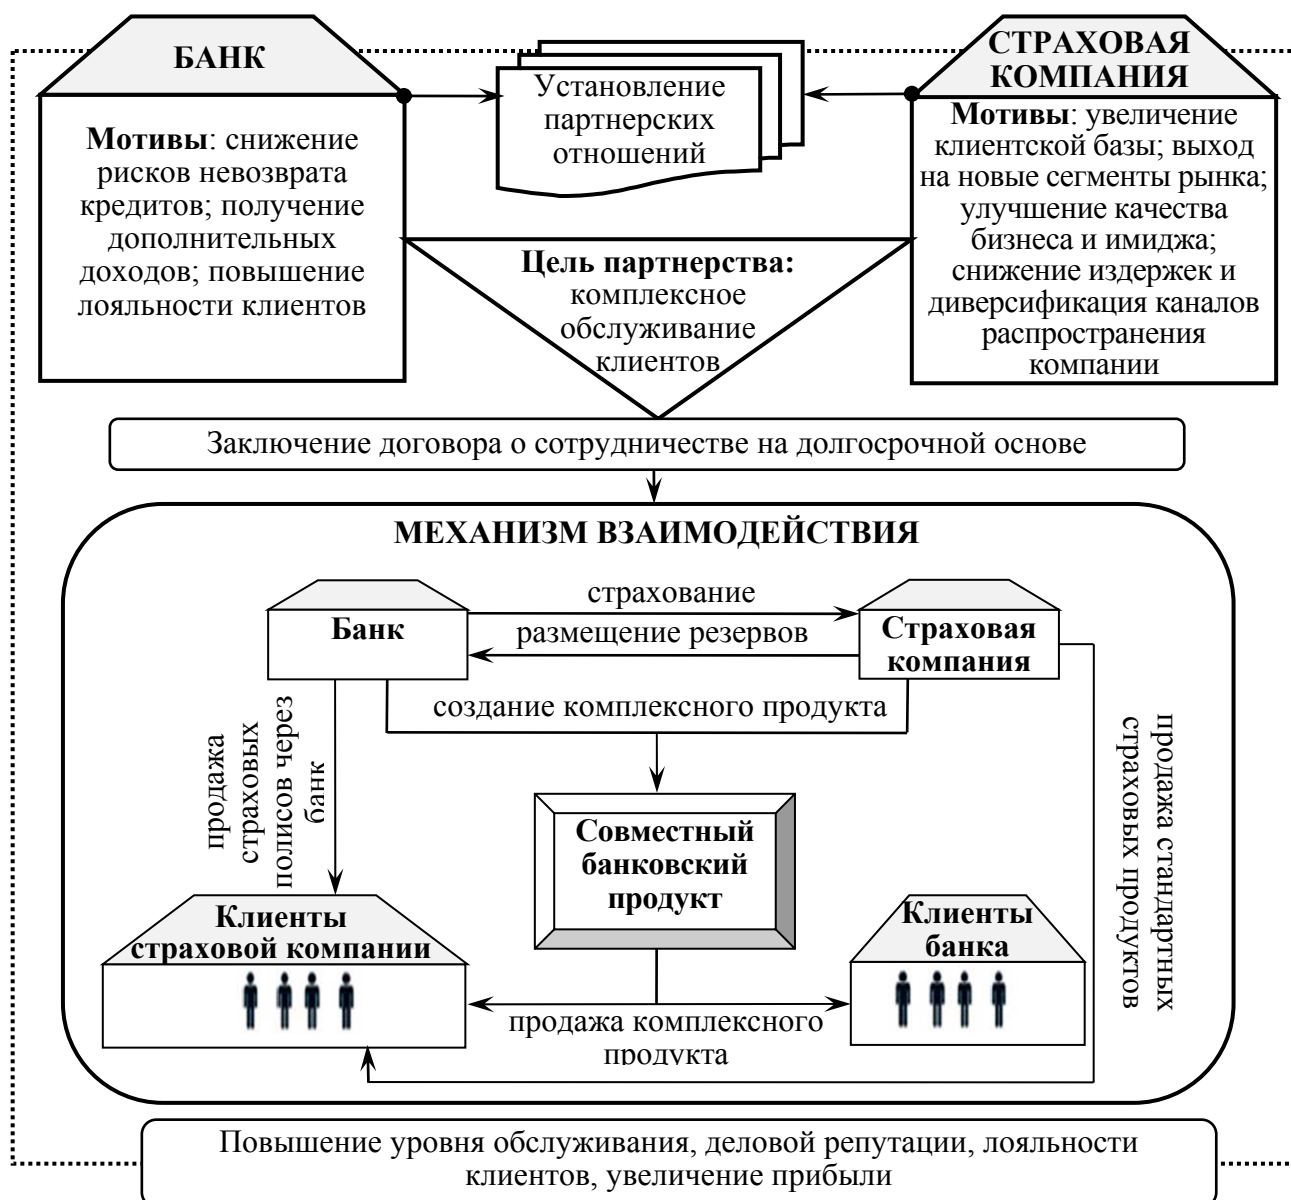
БАНК

Мотивы: снижение рисков невозврата кредитов; получение дополнительных доходов; повышение лояльности клиентов

Установление партнерских отношений

СТРАХОВАЯ КОМПАНИЯ

Мотивы: увеличение клиентской базы; выход на новые сегменты рынка; улучшение качества бизнеса и имиджа; снижение издержек и диверсификация каналов распространения компании

Цель партнерства: комплексное обслуживание клиентов

Заключение договора о сотрудничестве на долгосрочной основе

МЕХАНИЗМ ВЗАИМОДЕЙСТВИЯ

Банк

страхование

размещение резервов

Страховая компания

создание комплексного продукта

продажа страховых полисов через банк

Совместный банковский продукт

продажа стандартных страховых продуктов

Клиенты страховой компании

Клиенты банка

продажа комплексного продукта

Повышение уровня обслуживания, деловой репутации, лояльности клиентов, увеличение прибыли